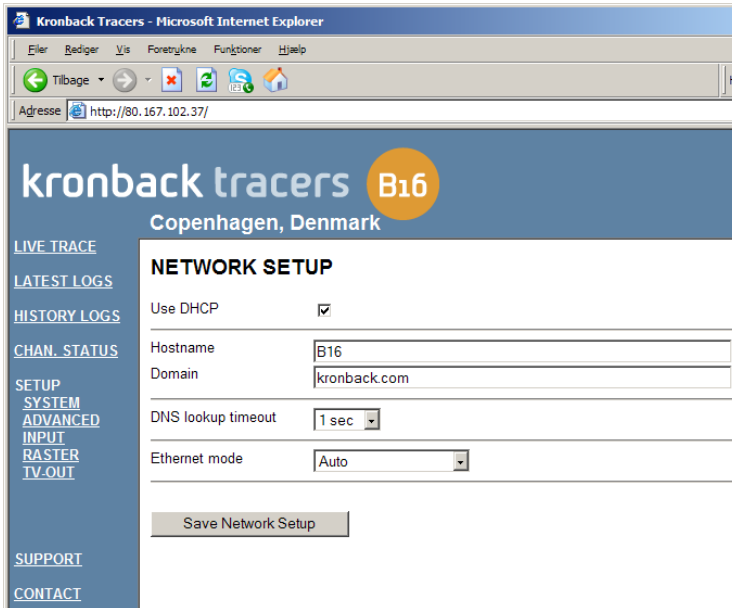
Kronback Tracers - Microsoft Internet Explorer

Filer Rediger Vis Foretrukne Funktioner Hjælp

Tilbage

Adresse http://80.167.102.37/

kronback tracers B16

Copenhagen, Denmark

LIVE TRACE

LATEST LOGS

HISTORY LOGS

CHAN. STATUS

SETUP
SYSTEM
ADVANCED
INPUT
RASTER
TV-OUT

SUPPORT

CONTACT

NETWORK SETUP

Use DHCP ☑

Hostname B16
Domain kronback.com

DNS lookup timeout 1 sec

Ethernet mode Auto

Save Network Setup